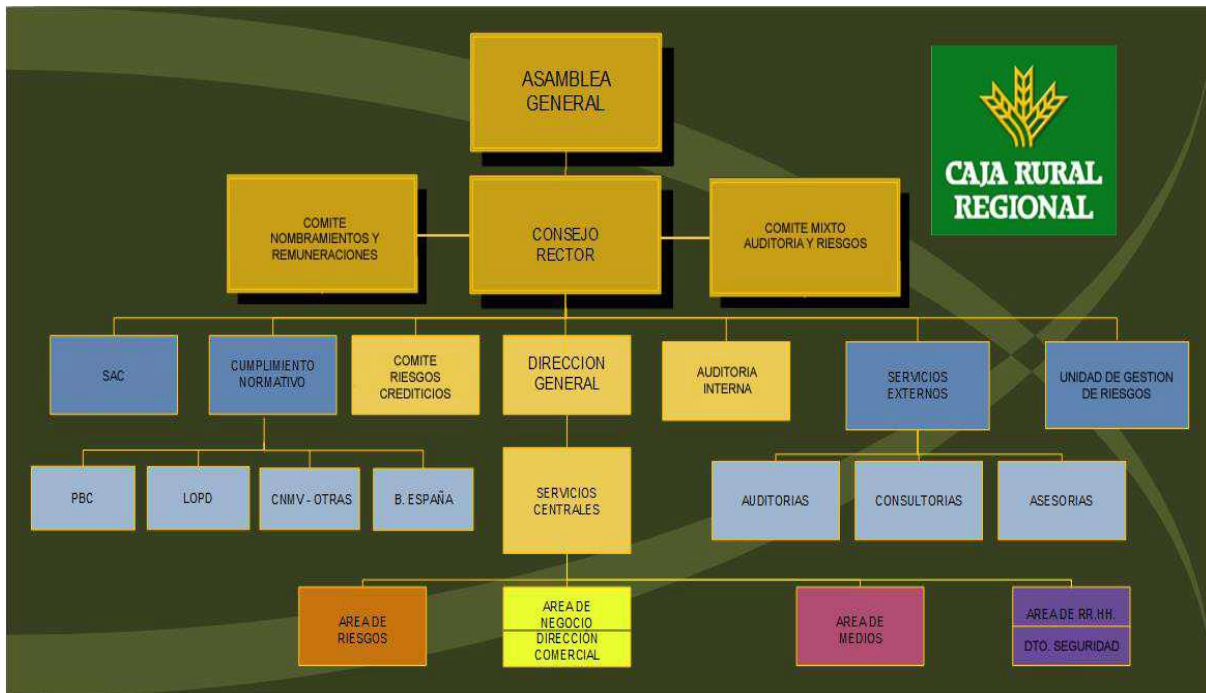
ASAMBLEA GENERAL

CAJA RURAL REGIONAL

COMITE NOMBRAMIENTOS Y REMUNERACIONES

CONSEJO RECTOR

COMITE MIXTO AUDITORIA Y RIESGOS

SAC

CUMPLIMIENTO NORMATIVO

COMITE RIESGOS CREDITICIOS

DIRECCION GENERAL

AUDITORIA INTERNA

SERVICIOS EXTERNOS

UNIDAD DE GESTION DE RIESGOS

PBC

LOPD

CNMV - OTRAS

B. ESPAÑA

SERVICIOS CENTRALES

AUDITORIAS

CONSULTORIAS

ASESORIAS

AREA DE RIESGOS

AREA DE NEGOCIO

DIRECCION COMERCIAL

AREA DE MEDIOS

AREA DE RR.HH.

DTO. SEGURIDAD